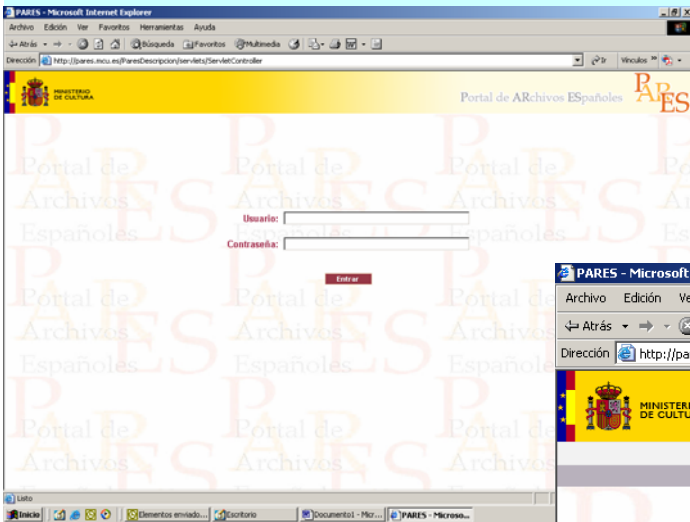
PARES - Microsoft Internet Explorer

Archivo Edición Ver Favoritos Herramientas Ayuda

Atrás Búsqueda Favoritos Multimedia

Dirección http://pares.mcu.es/ParesDescripcion/servlets/ServletController

Ir Vínculos

MINISTERIO DE CULTURA

Portal de ARchivos ESpañoles PARES

Portal de Archivos Españoles

Usuario:

Contraseña:

Entrar

Listo

Inicio Elementos enviado... Escritorio Documento1 - Micr... PARES - Microso...

PARES - Microsoft

Archivo Edición Ve

Atrás

Dirección http://pa

MINISTERI DE CULTU